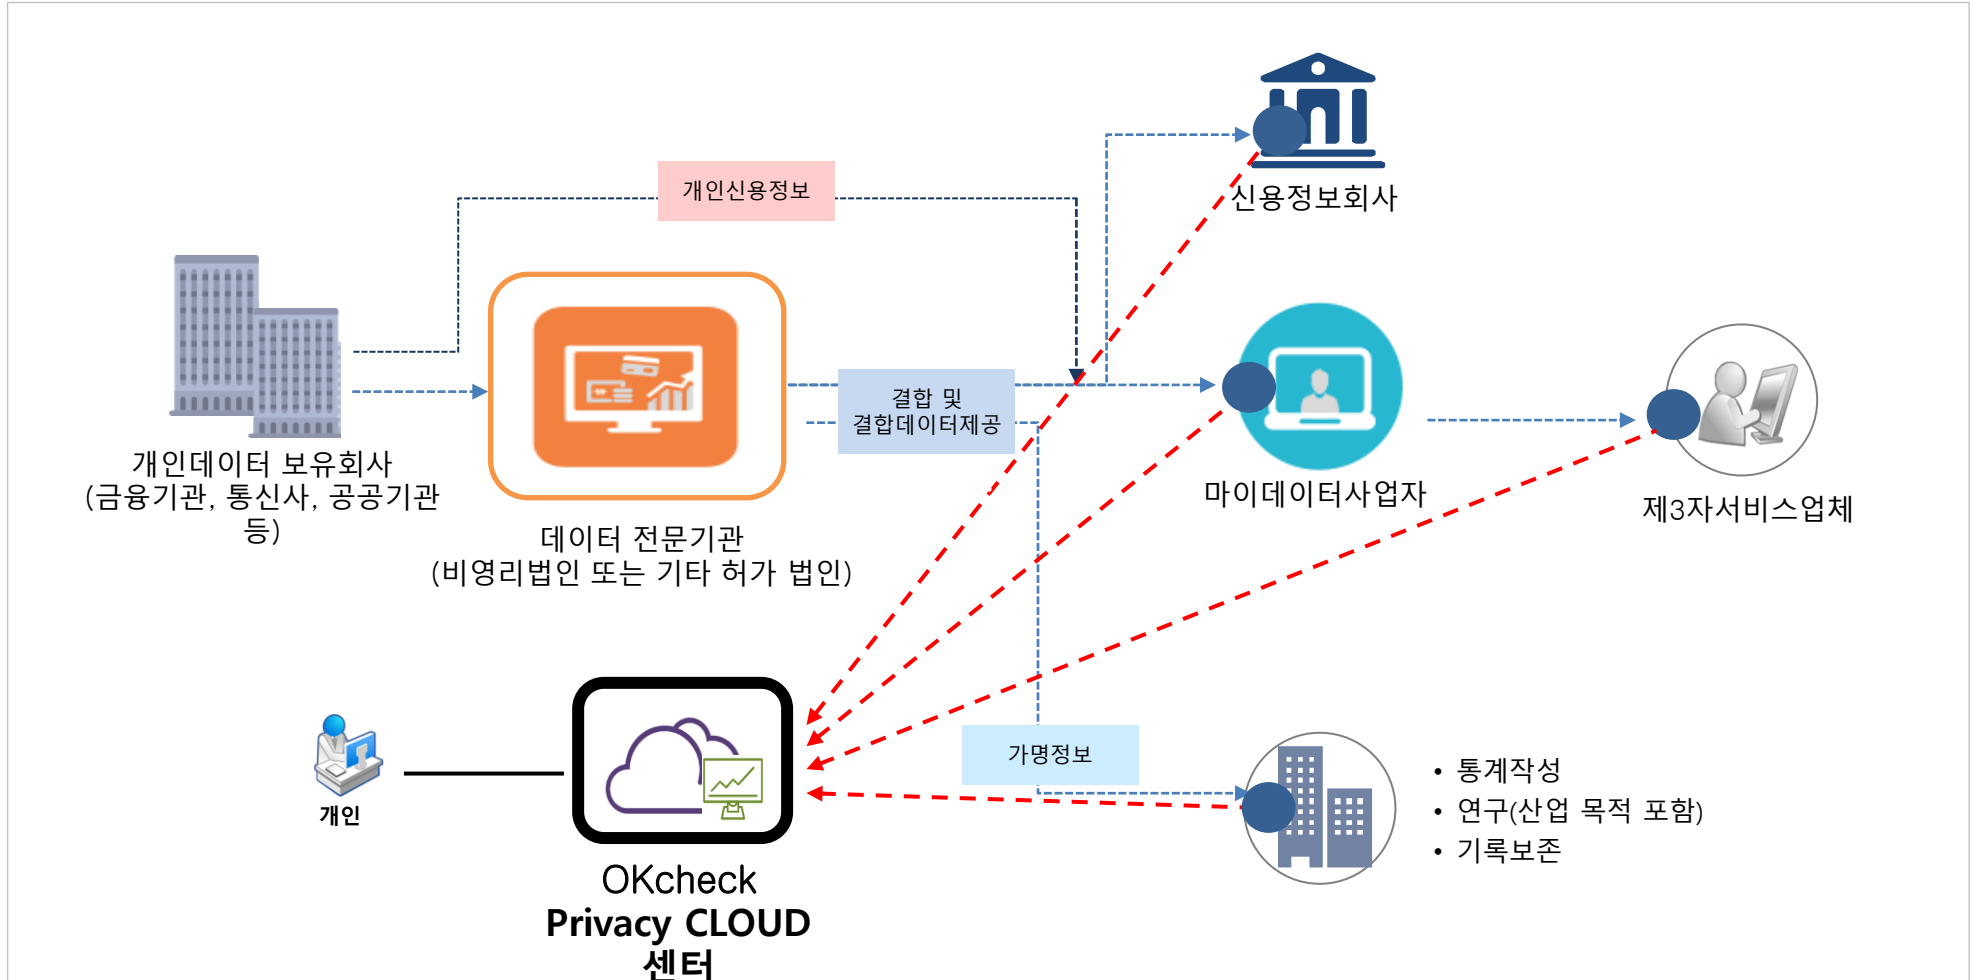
개인신용정보

신용정보회사

개인데이터 보유회사
(금융기관, 통신사, 공공기관 등)

데이터 전문기관
(비영리법인 또는 기타 허가 법인)

결합 및
결합데이터제공

마이데이터사업자

제3자서비스업체

개인

가명정보

OKcheck
Privacy CLOUD
센터

• 통계작성
• 연구(산업 목적 포함)
• 기록보존